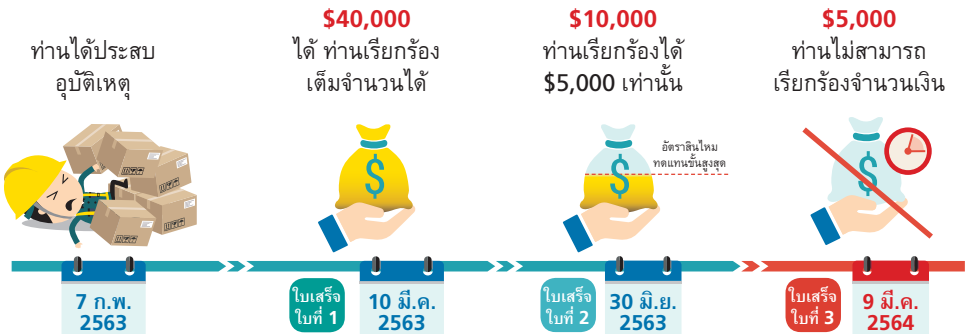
ท่านได้ประสบอุบัติเหตุ

$40,000
ได้ ท่านเรียกร้องเต็มจำนวนได้

$10,000
ท่านเรียกร้องได้ $5,000 เท่านั้น

อัตราสินไหมทดแทนขั้นสูงสุด

$5,000
ท่านไม่สามารถเรียกร้องจำนวนเงิน

7 ก.พ. 2563

ใบเสร็จ ใบที่ 1

10 มี.ค. 2563

ใบเสร็จ ใบที่ 2

30 มิ.ย. 2563

ใบเสร็จ ใบที่ 3

9 มี.ค. 2564